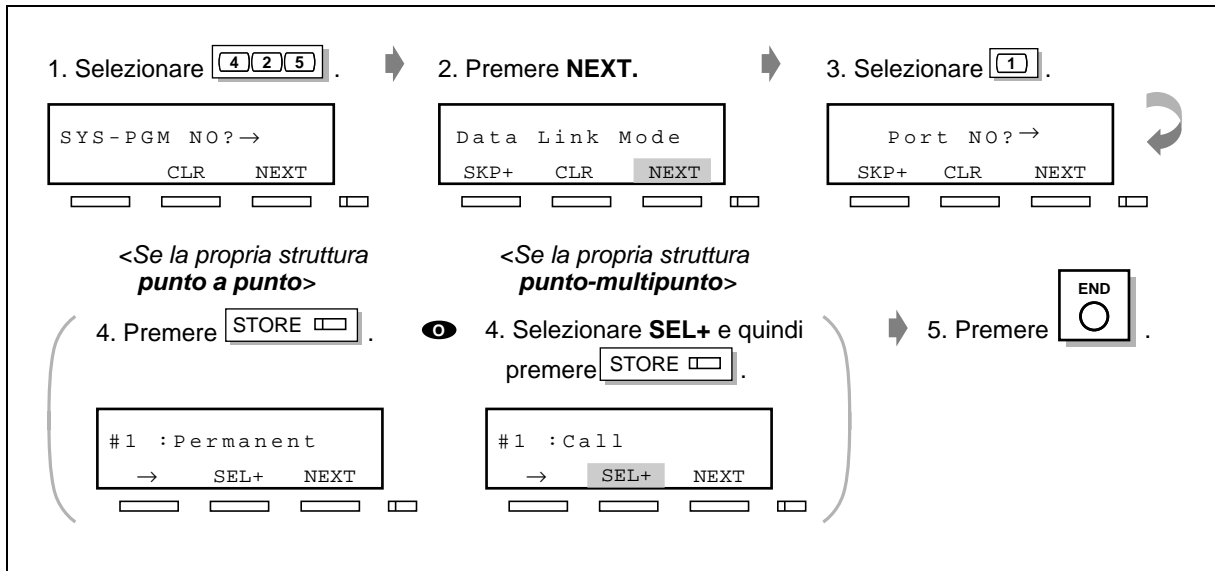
1. Selezionare 4 2 5 .

SYS-PGM NO?→
CLR NEXT

2. Premere **NEXT.**

Data Link Mode
SKP+ CLR NEXT

3. Selezionare 1 .

Port NO?→
SKP+ CLR NEXT

<*Se la propria struttura* ***punto a punto***>

4. Premere STORE .

#1 :Permanent
→ SEL+ NEXT

O

<*Se la propria struttura* ***punto-multipunto***>

4. Selezionare **SEL+** e quindi premere STORE .

#1 :Call
→ SEL+ NEXT

5. Premere END .